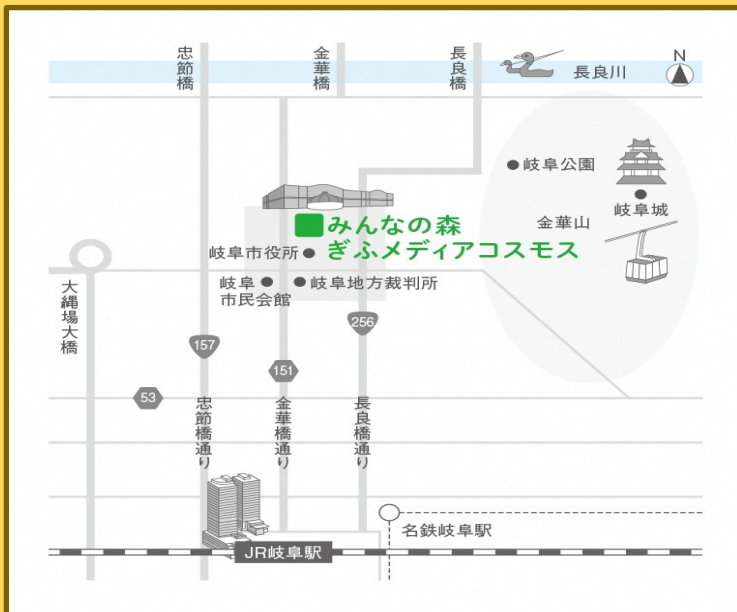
忠節橋

金華橋

長良橋

N

長良川

岐阜公園

岐阜城

金華山

みんなの森
ぎふメディアコスモス

岐阜市役所

岐阜市民会館

岐阜地方裁判所

大縄場大橋

256

157

151

53

忠節橋通り

金華橋通り

長良橋通り

名鉄岐阜駅

JR岐阜駅